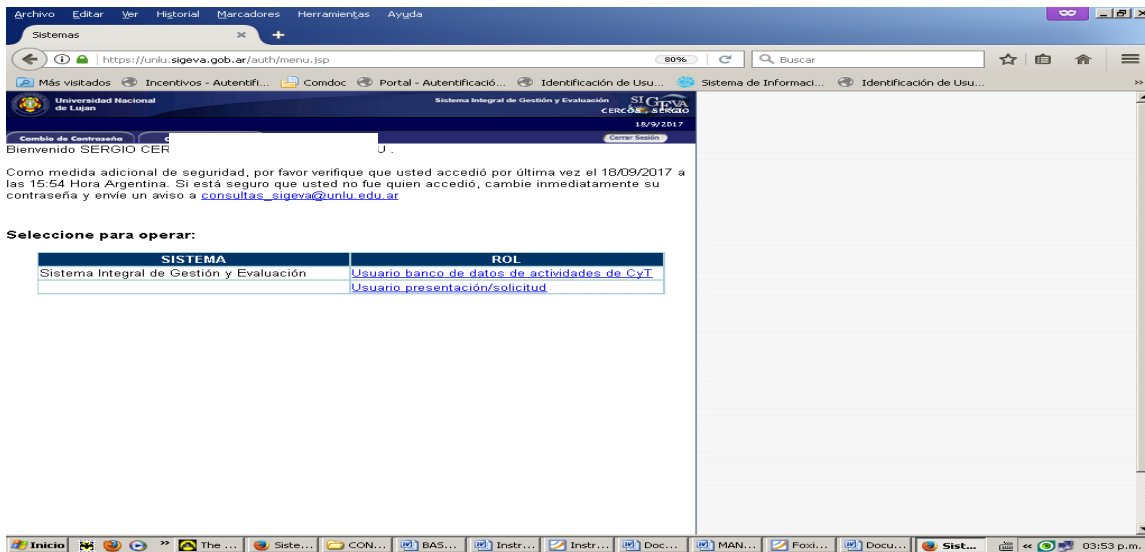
Archivo Editar Ver Historial Marcadores Herramientas Ayuda

Sistemas

https://unlu.sigeva.gob.ar/auth/menu.jsp

80%

Buscar

Más visitados Incentivos - Autentifi... Comdoc Portal - Autentificació... Identificación de Usu... Sistema de Informaci... Identificación de Usu...

Universidad Nacional de Lujan

Sistema Integral de Gestión y Evaluación SIGEVA

CERCOS, SERGIO

18/9/2017

Cambio de Contraseña

Cerrar Sesión

Bienvenido SERGIO CER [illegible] U .

Como medida adicional de seguridad, por favor verifique que usted accedió por última vez el 18/09/2017 a las 15:54 Hora Argentina. Si está seguro que usted no fue quien accedió, cambie inmediatamente su contraseña y envíe un aviso a consultas_sigeva@unlu.edu.ar

Seleccione para operar:

| SISTEMA | ROL |
|---|---|
| Sistema Integral de Gestión y Evaluación | Usuario banco de datos de actividades de CyT |
| | Usuario presentación/solicitud |

Inicio The ... Siste... CON... BAS... Instr... Instr... Doc... MAN... Foxi... Docu... Sist... 03:53 p.m.